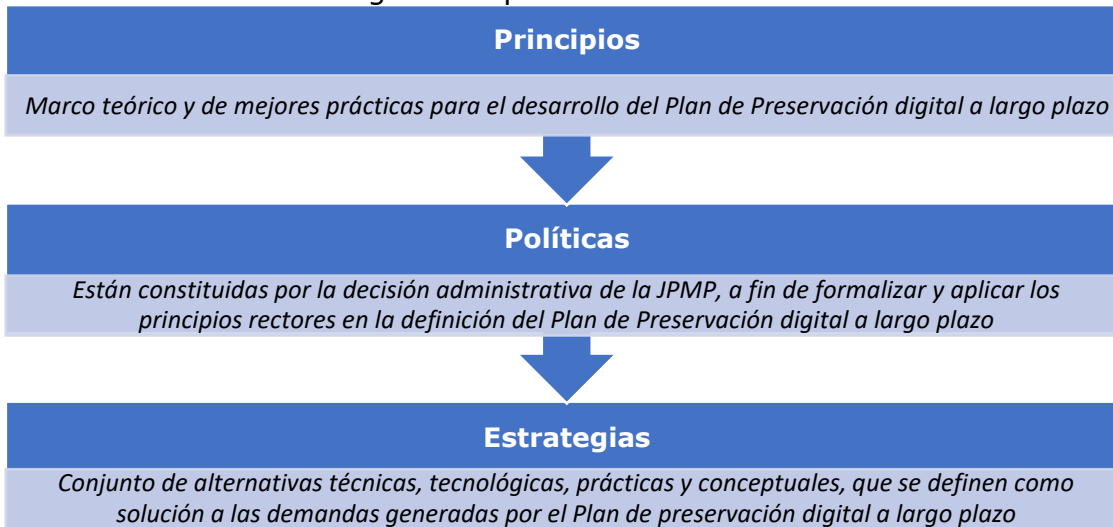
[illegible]

Principios

Marco teórico y de mejores prácticas para el desarrollo del Plan de Preservación digital a largo plazo

Políticas

Están constituidas por la decisión administrativa de la JPMP, a fin de formalizar y aplicar los principios rectores en la definición del Plan de Preservación digital a largo plazo

Estrategias

Conjunto de alternativas técnicas, tecnológicas, prácticas y conceptuales, que se definen como solución a las demandas generadas por el Plan de preservación digital a largo plazo